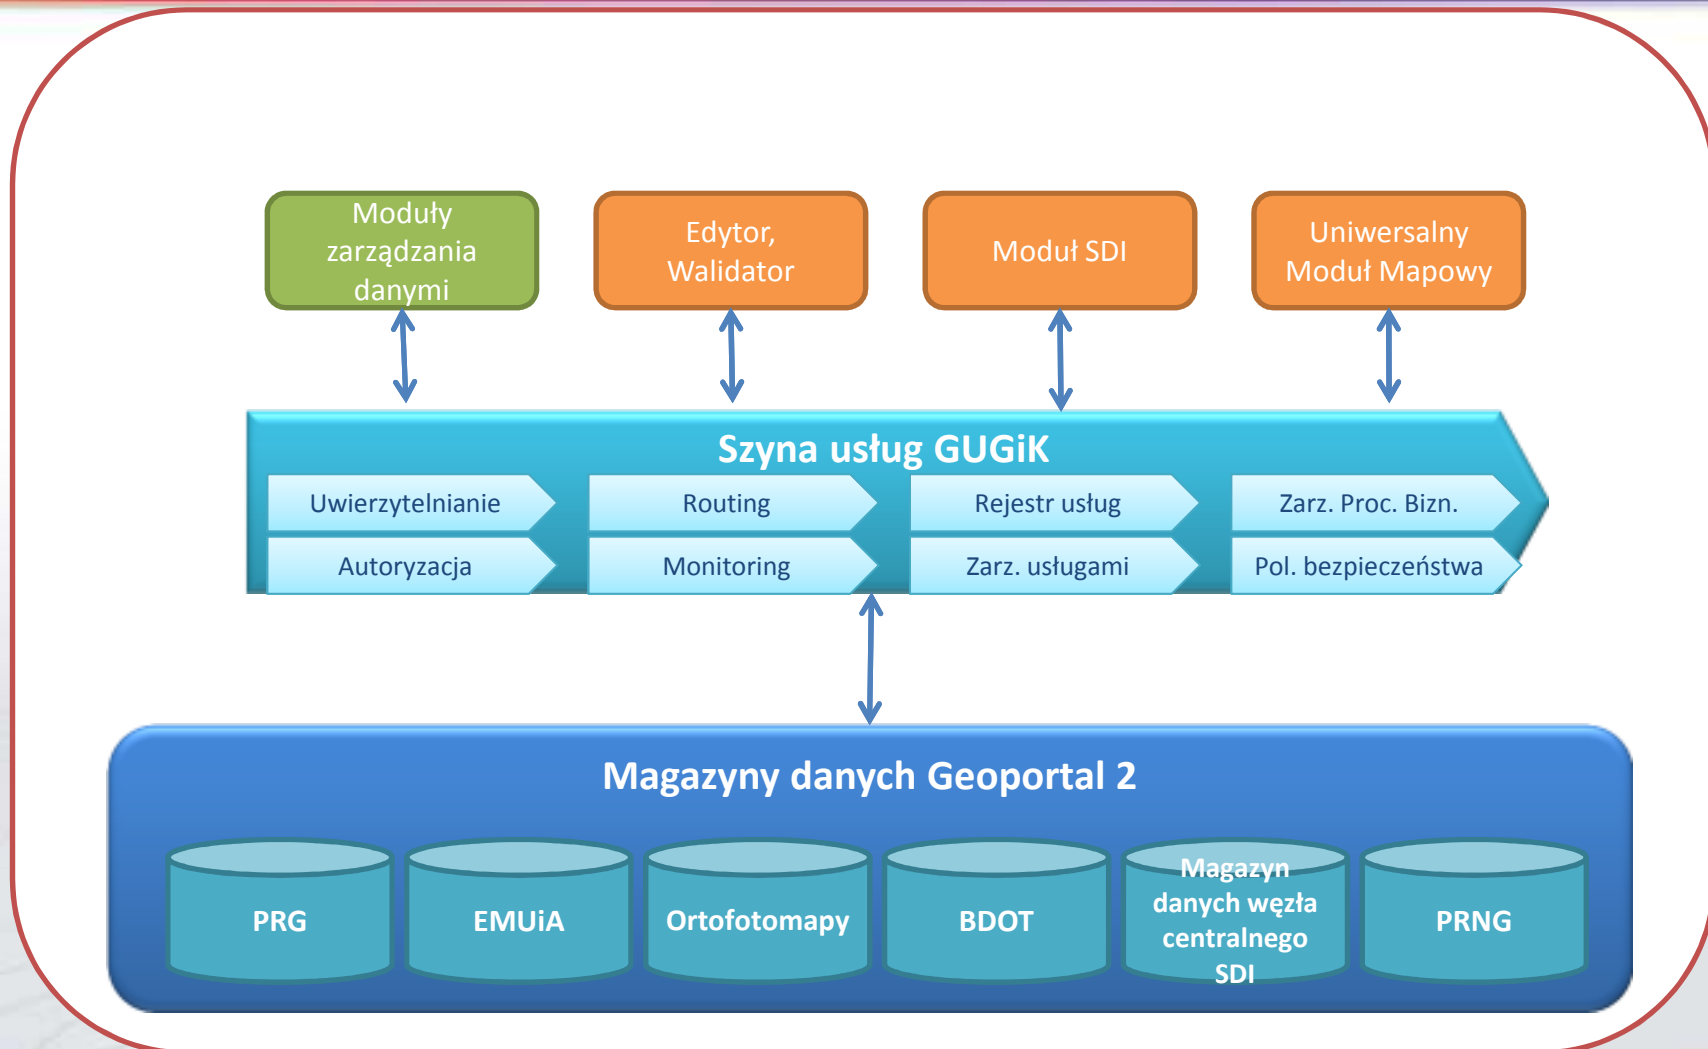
Moduły zarządzania danymi

Edytor, Walidator

Moduł SDI

Uniwersalny Moduł Mapowy

Szyna usług GUGiK

Uwierzytelnianie

Routing

Rejestr usług

Zarz. Proc. Bizn.

Autoryzacja

Monitoring

Zarz. usługami

Pol. bezpieczeństwa

Magazyny danych Geoportal 2

PRG

EMUiA

Ortofotomapy

BDOT

Magazyn danych węzła centralnego SDI

PRNG